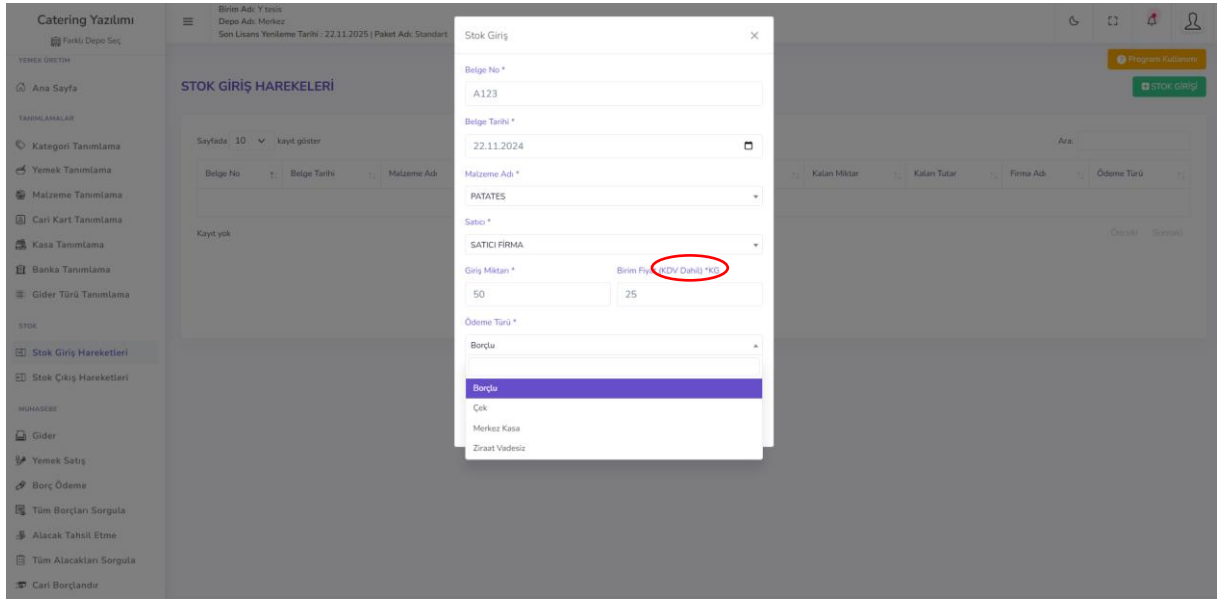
Catering Yazılımı
Farklı Depo Seç
YEMEK ÜRETİM
Ana Sayfa
TANIMLAMALAR
Kategori Tanımlama
Yemek Tanımlama
Malzeme Tanımlama
Cari Kart Tanımlama
Kasa Tanımlama
Banka Tanımlama
Gider Türü Tanımlama
STOK
Stok Giriş Hareketleri
Stok Çıkış Hareketleri
MUHASEBE
Gider
Yemek Satış
Borç Ödeme
Tüm Borçları Sorgula
Alacak Tahsil Etme
Tüm Alacakları Sorgula
Cari Borçlandır

Birim Adı: Y tesis
Depo Adı: Merkez
Son Lisans Yenileme Tarihi : 22.11.2025 | Paket Adı: Standart

Program Kullanımı
STOK GİRİŞİ

STOK GİRİŞ HAREKELERİ

Sayfada 10 kayıt göster
Ara:

| Belge No | Belge Tarihi | Malzeme Adı | Kalan Miktar | Kalan Tutar | Firma Adı | Ödeme Türü |
|---|---|---|---|---|---|---|

Kayıt yok
Önceki Sonraki

Stok Giriş
Belge No *
A123
Belge Tarihi *
22.11.2024
Malzeme Adı *
PATATES
Satıcı *
SATICI FİRMA
Giriş Miktarı *
50
Birim Fiyatı (KDV Dahil) *KG
25
Ödeme Türü *
Borçlu
Borçlu
Çek
Merkez Kasa
Ziraat Vadesiz